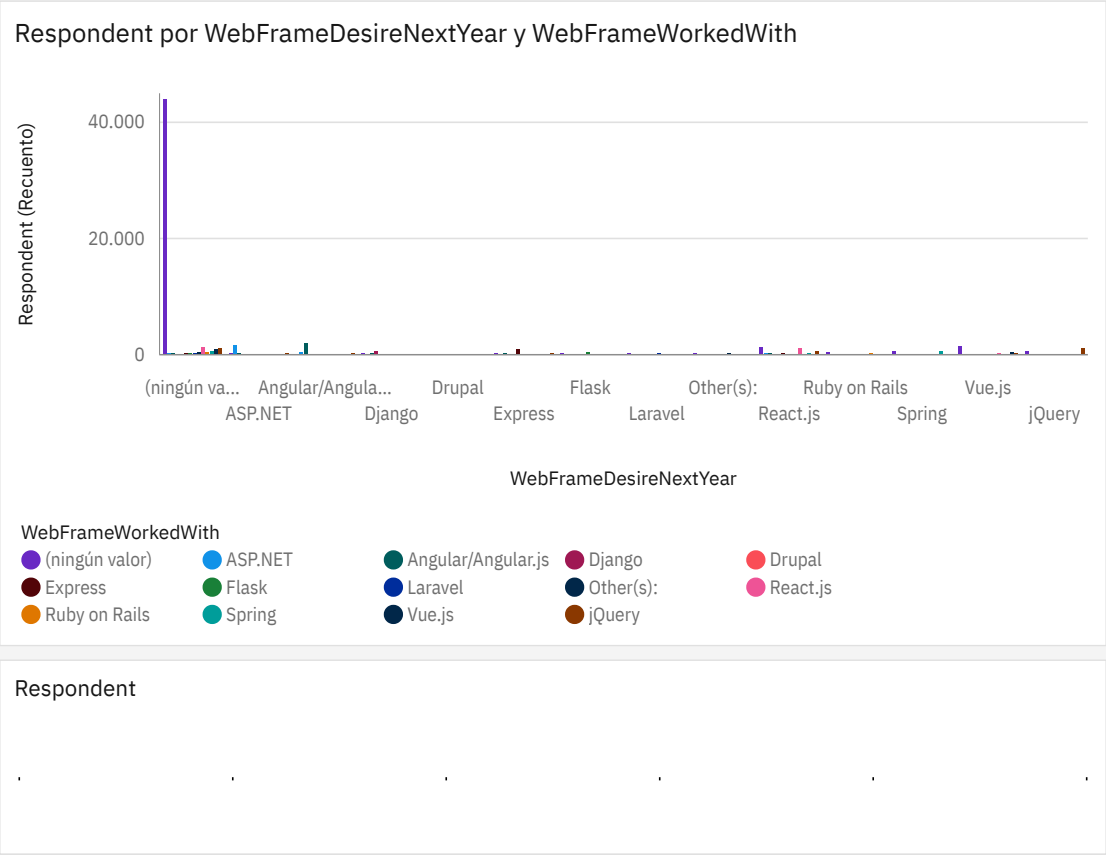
Respondent por WebFrameDesireNextYear y WebFrameWorkedWith

Respondent (Recuento)

40.000
20.000
0

(ningún va... ASP.NET Angular/Angula... Django Drupal Express Flask Laravel Other(s): React.js Ruby on Rails Spring Vue.js jQuery

WebFrameDesireNextYear

WebFrameWorkedWith
(ningún valor) ASP.NET Angular/Angular.js Django Drupal
Express Flask Laravel Other(s): React.js
Ruby on Rails Spring Vue.js jQuery

Respondent